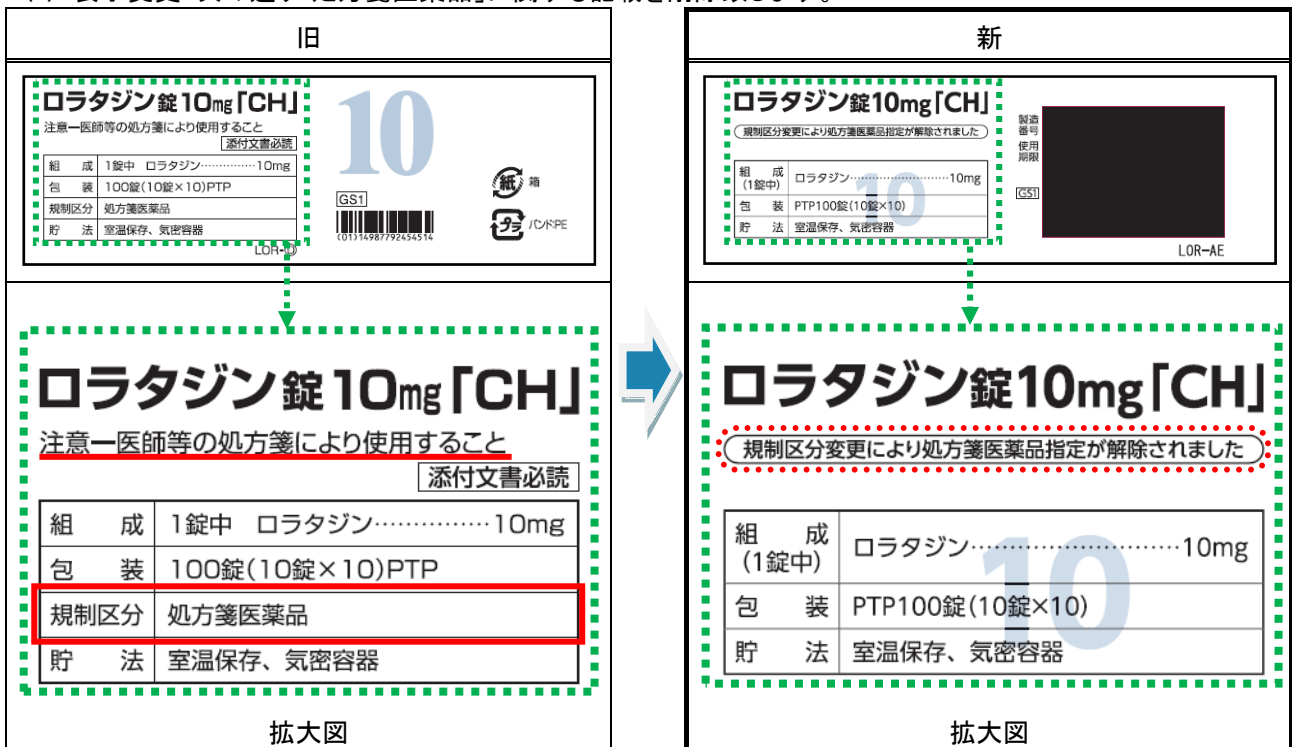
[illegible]

旧

ロラタジン錠10mg「CH」
注意ー医師等の処方箋により使用すること
添付文書必読

| 組　成 | 1錠中　ロラタジン…………10mg |
|---|---|
| 包　装 | 100錠(10錠×10)PTP |
| 規制区分 | 処方箋医薬品 |
| 貯　法 | 室温保存、気密容器 |

10
GS1
(01)14987792454514
紙 箱
プラ バンドPE
LOR-D

ロラタジン錠10mg「CH」
注意ー医師等の処方箋により使用すること
添付文書必読

| 組　成 | 1錠中　ロラタジン……………10mg |
|---|---|
| 包　装 | 100錠(10錠×10)PTP |
| 規制区分 | 処方箋医薬品 |
| 貯　法 | 室温保存、気密容器 |

拡大図

新

ロラタジン錠10mg「CH」
規制区分変更により処方箋医薬品指定が解除されました

| 組　成(1錠中) | ロラタジン…………………10mg |
|---|---|
| 包　装 | PTP100錠(10錠×10) |
| 貯　法 | 室温保存、気密容器 |

製造番号
使用期限
GS1
LOR-AE

ロラタジン錠10mg「CH」
規制区分変更により処方箋医薬品指定が解除されました

| 組　成(1錠中) | ロラタジン……………………10mg |
|---|---|
| 包　装 | PTP100錠(10錠×10) |
| 貯　法 | 室温保存、気密容器 |

10

拡大図